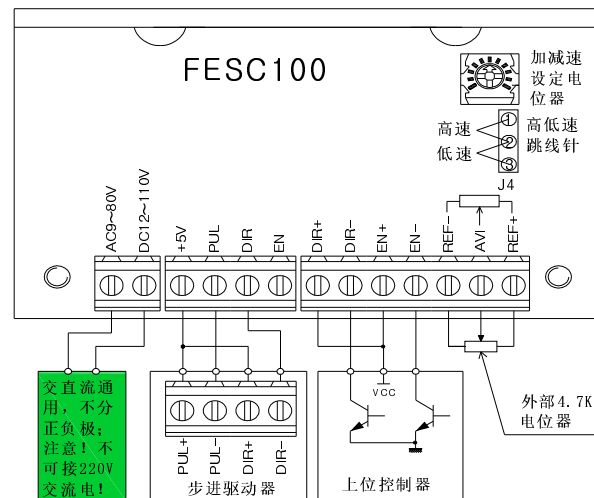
FESC100

加减速设定电位器

高速
低速

①
②
③

高低速跳线针

J4

AC9~80V
DC12~110V

+5V
PUL
DIR
EN

DIR+
DIR-
EN+
EN-
REF-
AVI
REF+

交直流通用，不分正负极；注意！不可接220V交流电！

PUL+
PUL-
DIR+
DIR-

步进驱动器

VCC

上位控制器

外部4.7K电位器